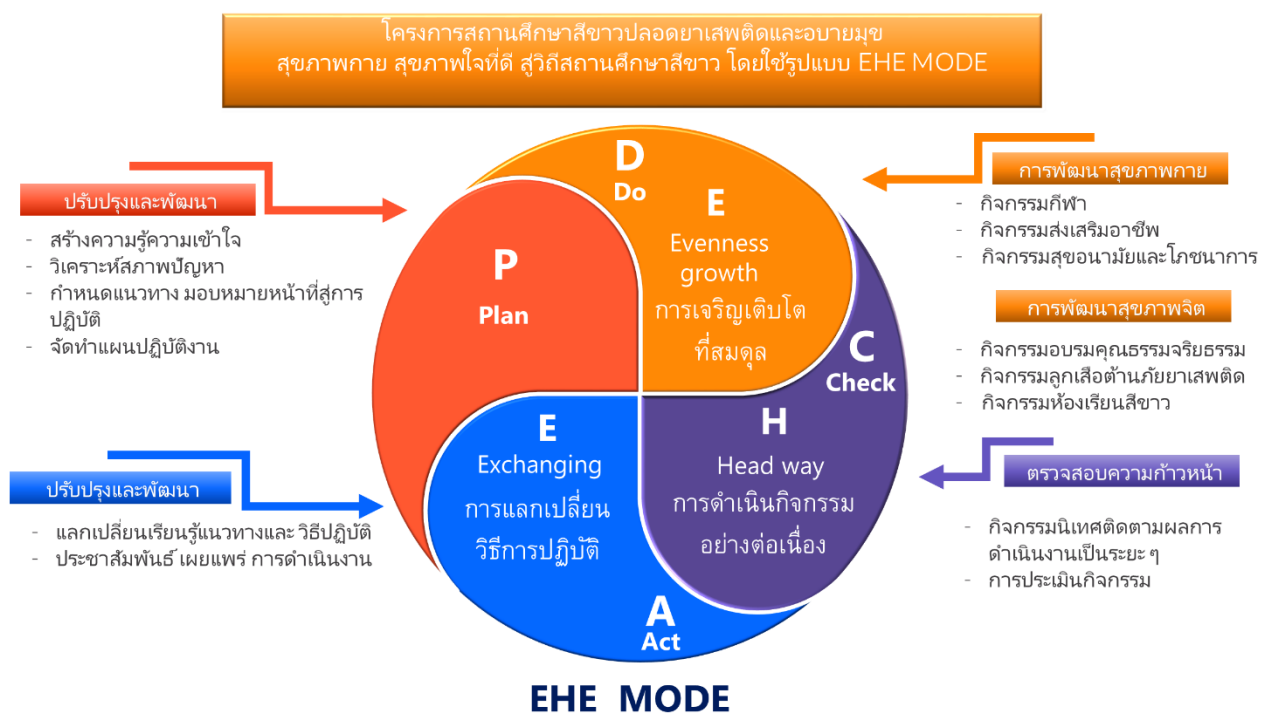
โครงการสถานศึกษาสีขาวปลอดยาเสพติดและอบายมุข
สุขภาพกาย สุขภาพใจที่ดี สู่วิถีสถานศึกษาสีขาว โดยใช้รูปแบบ EHE MODE

ปรับปรุงและพัฒนา

- สร้างความรู้ความเข้าใจ
- วิเคราะห์สภาพปัญหา
- กำหนดแนวทาง มอบหมายหน้าที่สู่การปฏิบัติ
- จัดทำแผนปฏิบัติงาน

ปรับปรุงและพัฒนา

- แลกเปลี่ยนเรียนรู้แนวทางและ วิธีปฏิบัติ
- ประชาสัมพันธ์ เผยแพร่ การดำเนินงาน

D
Do

E
Evenness growth
การเจริญเติบโต ที่สมดุล

P
Plan

C
Check

E
Exchanging
การแลกเปลี่ยน วิธีการปฏิบัติ

H
Head way
การดำเนินกิจกรรม อย่างต่อเนื่อง

A
Act

การพัฒนาสุขภาพกาย

- กิจกรรมกีฬา
- กิจกรรมส่งเสริมอาชีพ
- กิจกรรมสุขอนามัยและโภชนาการ

การพัฒนาสุขภาพจิต

- กิจกรรมอบรมคุณธรรมจริยธรรม
- กิจกรรมลูกเสือต้านภัยยาเสพติด
- กิจกรรมห้องเรียนสีขาว

ตรวจสอบความก้าวหน้า

- กิจกรรมนิเทศติดตามผลการดำเนินงานเป็นระยะ ๆ
- การประเมินกิจกรรม

EHE MODE